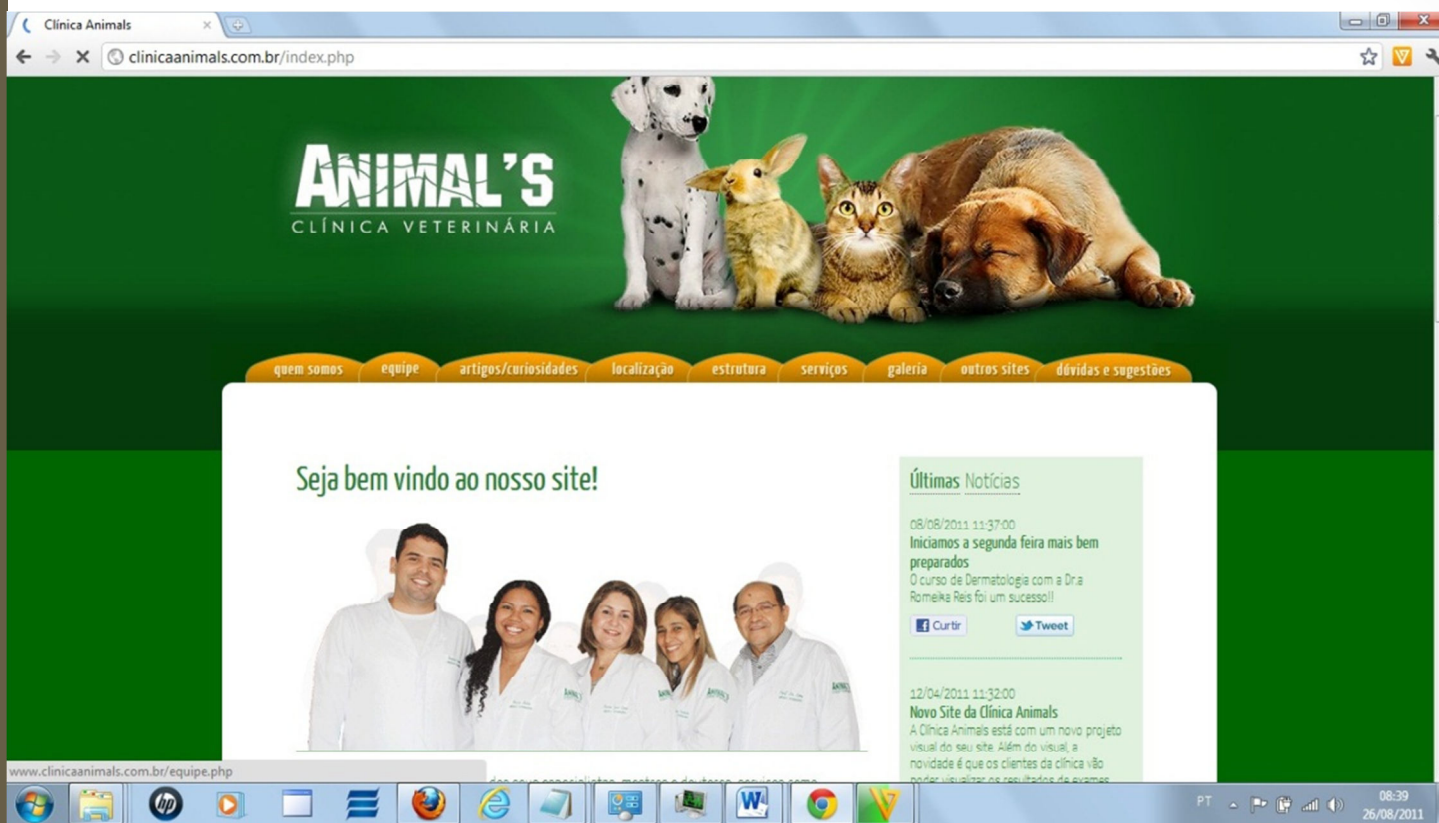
Clínica Animals ×

clinicaanimals.com.br/index.php

ANIMAL'S
CLÍNICA VETERINÁRIA

quem somos | equipe | artigos/curiosidades | localização | estrutura | serviços | galeria | outros sites | dúvidas e sugestões

Seja bem vindo ao nosso site!

Últimas Notícias

08/08/2011 11:37:00
Iniciamos a segunda feira mais bem preparados
O curso de Dermatologia com a Dr.a Romeika Reis foi um sucesso!!

Curtir
Tweet

12/04/2011 11:32:00
Novo Site da Clínica Animals
A Clínica Animals está com um novo projeto visual do seu site. Além do visual, a novidade é que os clientes da clínica vão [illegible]

www.clinicaanimals.com.br/equipe.php

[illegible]

PT
08:39
26/08/2011